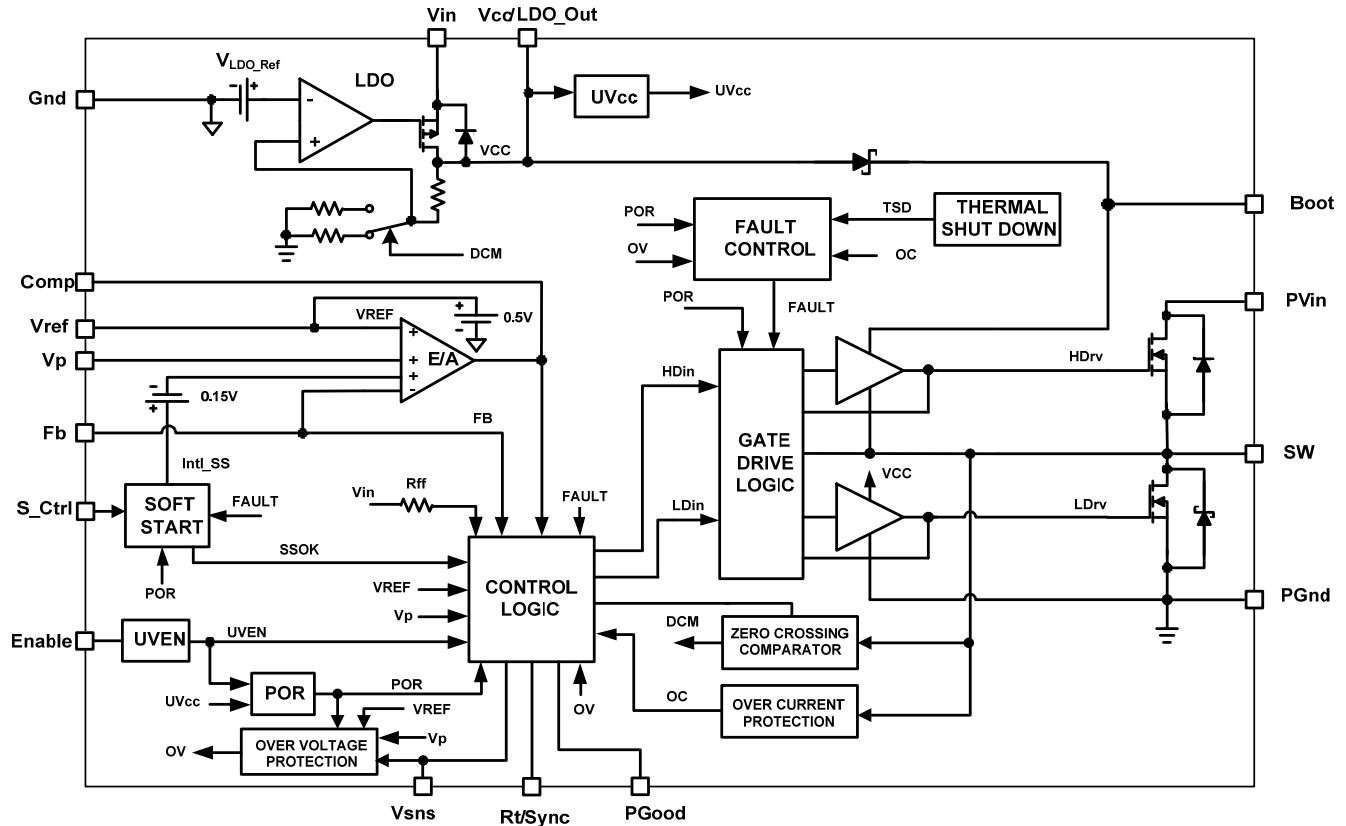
Vin
Vcc/LDO_Out
$V_{LDO\_Ref}$
LDO
Gnd
UVcc
UVcc
VCC
Boot
POR
FAULT CONTROL
TSD
THERMAL SHUT DOWN
OV
OC
DCM
Comp
POR
FAULT
PVin
Vref
VREF
0.5V
Vp
E/A
HDin
HDrv
0.15V
Fb
FB
GATE DRIVE LOGIC
SW
Intl_SS
VCC
S_Ctrl
SOFT START
FAULT
Vin
Rff
FAULT
LDin
LDrv
SSOK
POR
CONTROL LOGIC
VREF
Vp
PGnd
Enable
UVEN
UVEN
DCM
ZERO CROSSING COMPARATOR
POR
POR
UVcc
VREF
OC
OVER CURRENT PROTECTION
OV
OVER VOLTAGE PROTECTION
Vp
OV
Vsns
Rt/Sync
PGood